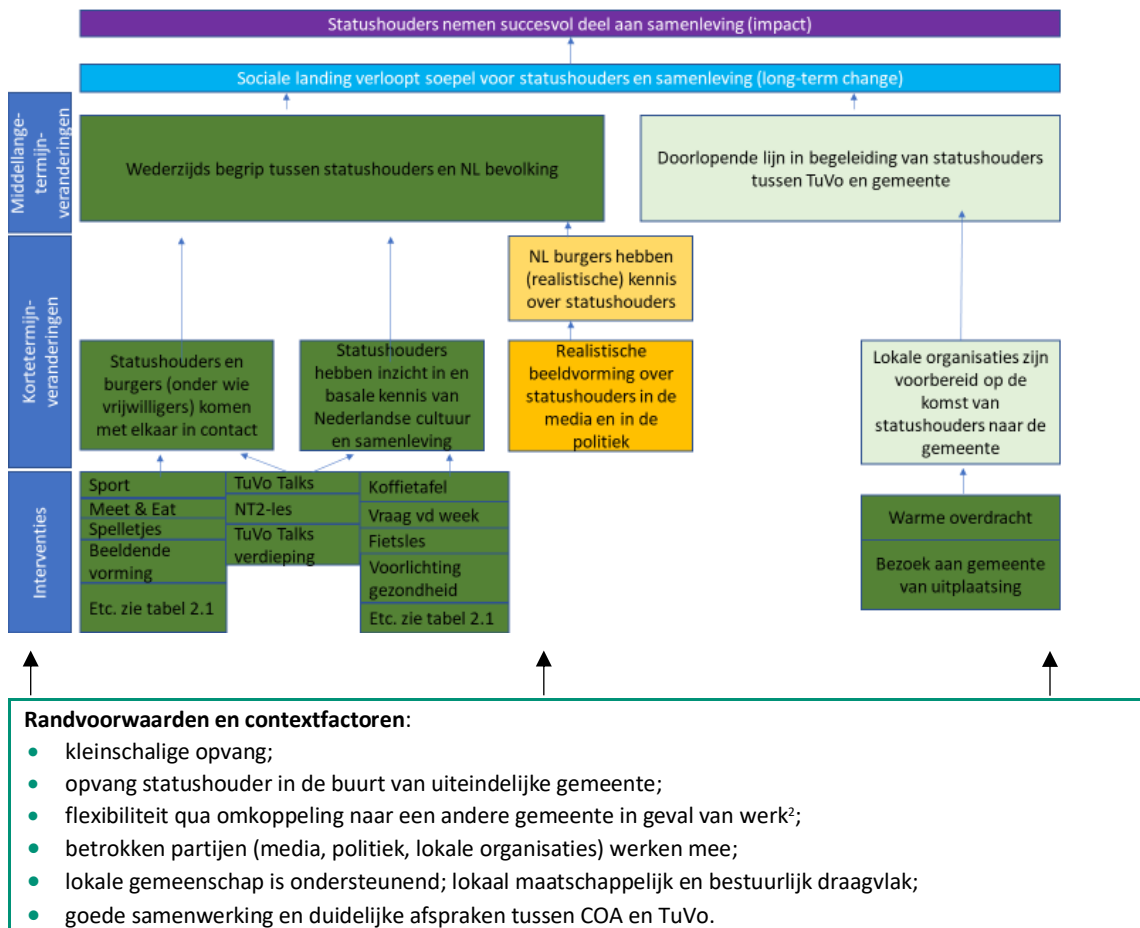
Statushouders nemen succesvol deel aan samenleving (impact)

Sociale landing verloopt soepel voor statushouders en samenleving (long-term change)

Middellangetermijnveranderingen

Wederzijds begrip tussen statushouders en NL bevolking

Doorlopende lijn in begeleiding van statushouders tussen TuVo en gemeente

Kortetermijnveranderingen

NL burgers hebben (realistische) kennis over statushouders

Statushouders en burgers (onder wie vrijwilligers) komen met elkaar in contact

Statushouders hebben inzicht in en basale kennis van Nederlandse cultuur en samenleving

Realistische beeldvorming over statushouders in de media en in de politiek

Lokale organisaties zijn voorbereid op de komst van statushouders naar de gemeente

Interventies

Sport
Meet & Eat
Spelletjes
Beeldende vorming
Etc. zie tabel 2.1

TuVo Talks
NT2-les
TuVo Talks verdieping

Koffietafel
Vraag vd week
Fietsles
Voorlichting gezondheid
Etc. zie tabel 2.1

Warme overdracht
Bezoek aan gemeente van uitplaatsing

**Randvoorwaarden en contextfactoren**:
- kleinschalige opvang;
- opvang statushouder in de buurt van uiteindelijke gemeente;
- flexibiliteit qua omkoppeling naar een andere gemeente in geval van werk$^2$;
- betrokken partijen (media, politiek, lokale organisaties) werken mee;
- lokale gemeenschap is ondersteunend; lokaal maatschappelijk en bestuurlijk draagvlak;
- goede samenwerking en duidelijke afspraken tussen COA en TuVo.